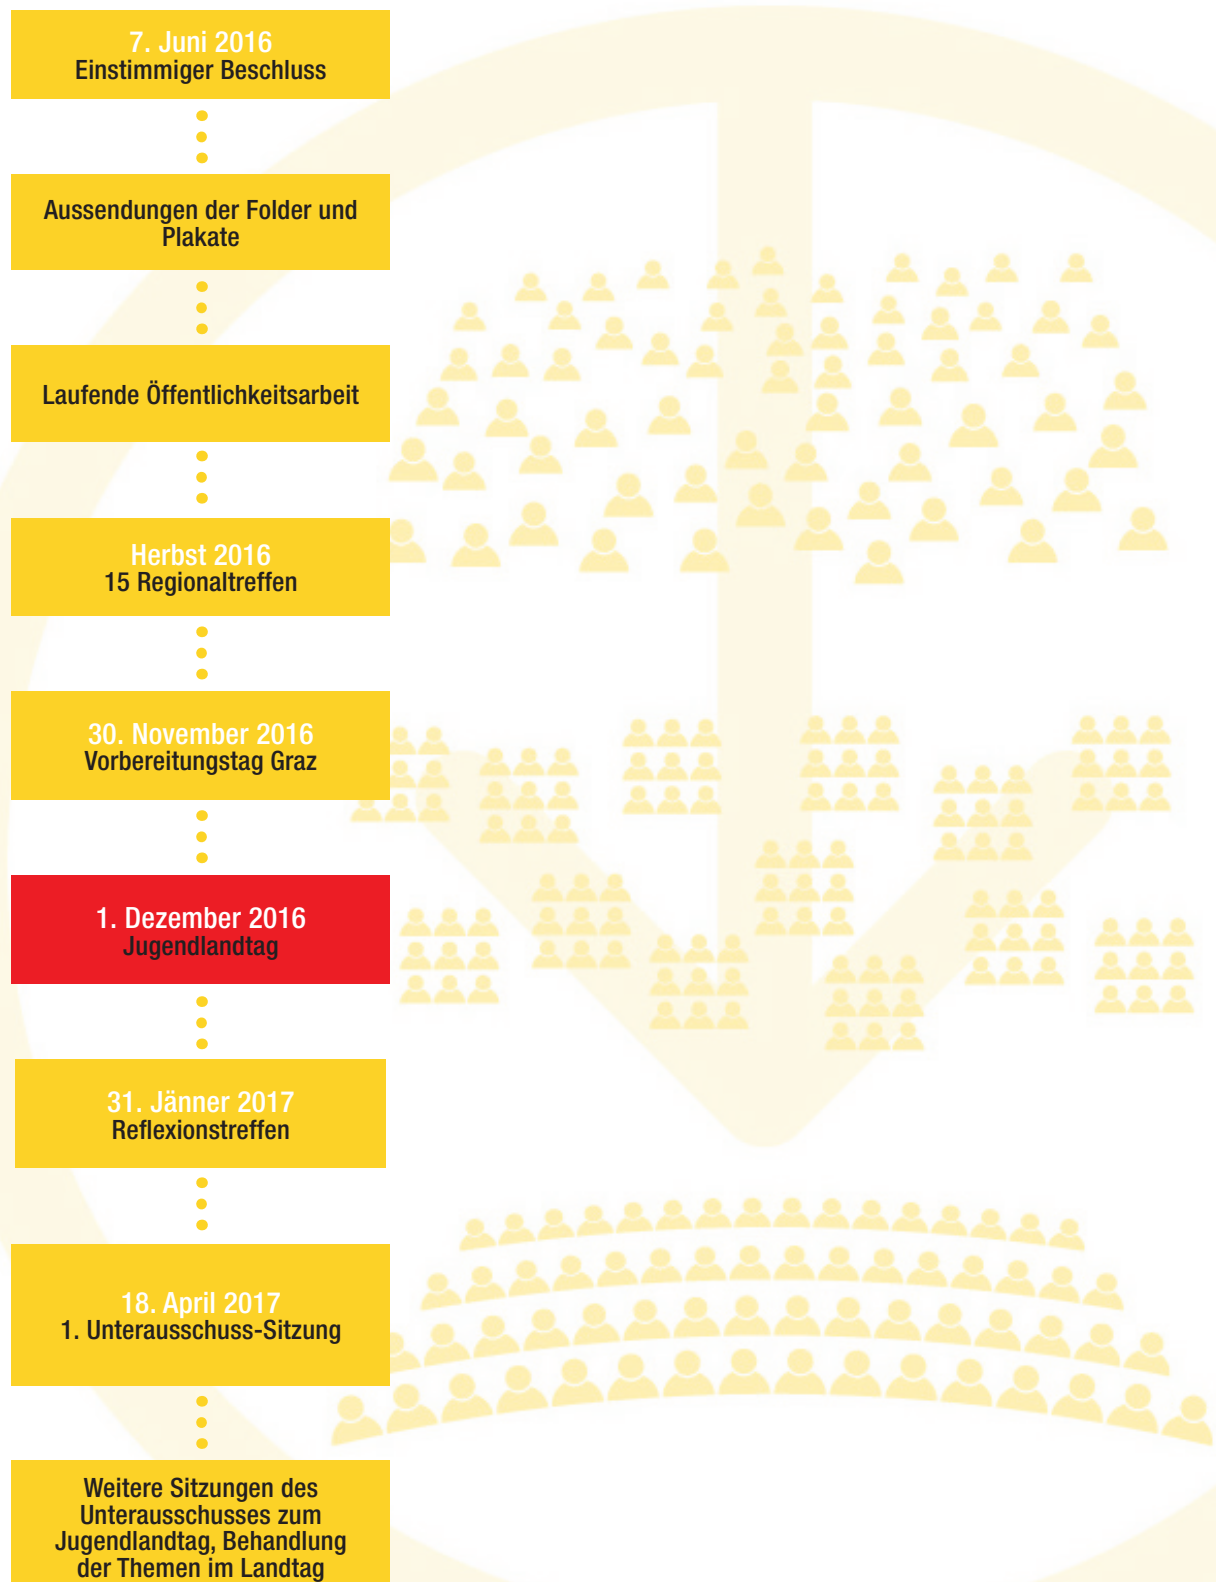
7. Juni 2016
Einstimmiger Beschluss

Aussendungen der Folder und Plakate

Laufende Öffentlichkeitsarbeit

Herbst 2016
15 Regionaltreffen

30. November 2016
Vorbereitungstag Graz

1. Dezember 2016
Jugendlandtag

31. Jänner 2017
Reflexionstreffen

18. April 2017
1. Unterausschuss-Sitzung

Weitere Sitzungen des Unterausschusses zum Jugendlandtag, Behandlung der Themen im Landtag